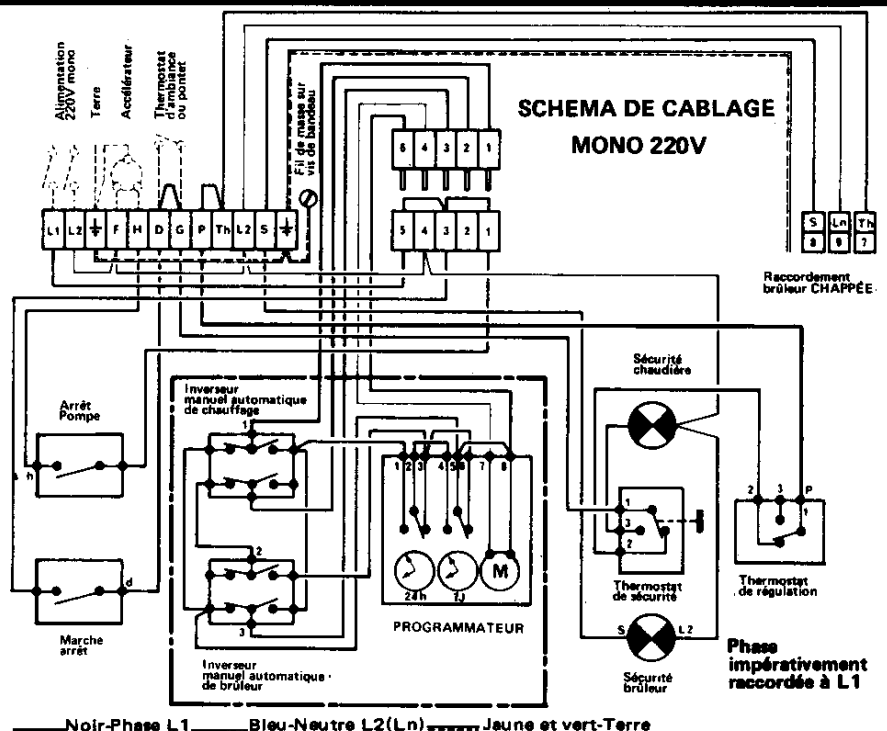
Alimentation 220V mono

Terre

Accélérateur

Thermostat d'ambiance ou pontet

Fil de masse sur vis de bandeau

SCHEMA DE CABLAGE
MONO 220V

L1 L2 ⏚ F H D G P Th L2 S ⏚

6 4 3 2 1

5 4 3 2 1

S Ln Th
8 9 7

Raccordement brûleur CHAPPÉE

Sécurité chaudière

Arrêt Pompe

h

Inverseur manuel automatique de chauffage

1

2

3

1 2 3 4 5 6 7 8

24h 7j

M

PROGRAMMATEUR

d

Marche arrêt

Inverseur manuel automatique de brûleur

1
3
2

Thermostat de sécurité

2 3 P
1

Thermostat de régulation

S L2

Sécurité brûleur

Phase impérativement raccordée à L1

Noir-Phase L1 Bleu-Neutre L2(Ln) Jaune et vert-Terre